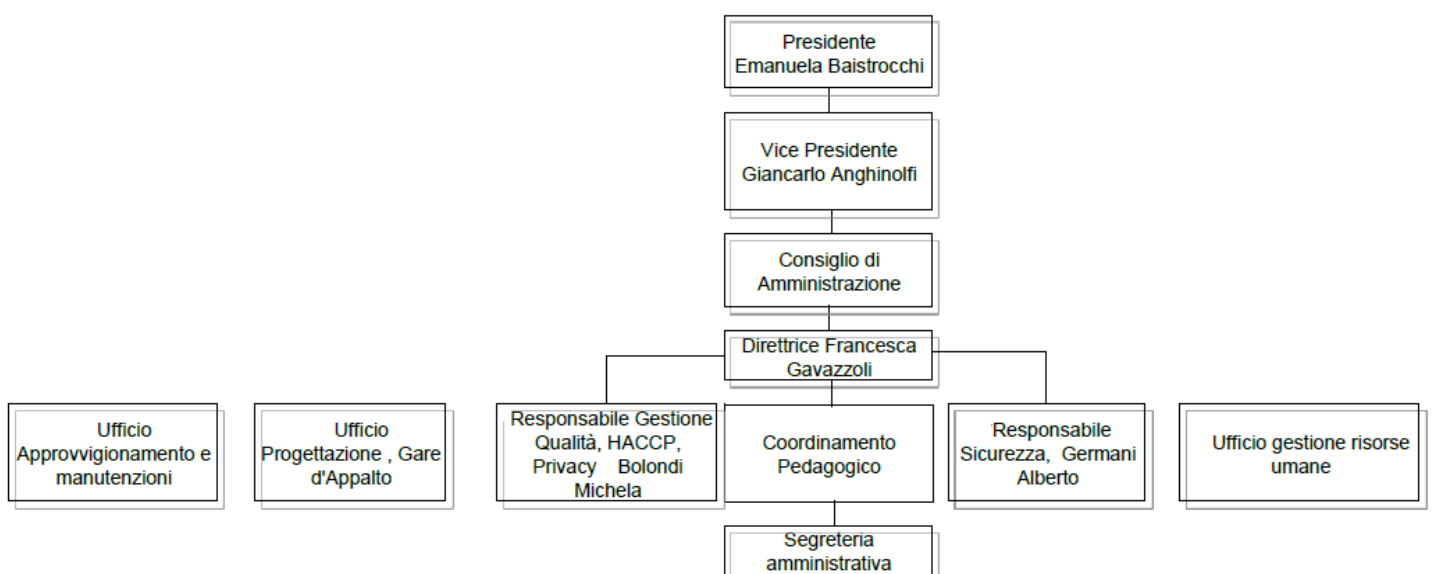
Presidente
Emanuela Baistrocchi

Vice Presidente
Giancarlo Anghinolfi

Consiglio di
Amministrazione

Direttrice Francesca
Gavazzoli

Ufficio
Approvvigionamento e
manutenzioni

Ufficio
Progettazione , Gare
d'Appalto

Responsabile Gestione
Qualità, HACCP,
Privacy Bolondi
Michela

Coordinamento
Pedagogico

Responsabile
Sicurezza, Germani
Alberto

Ufficio gestione risorse
umane

Segreteria
amministrativa